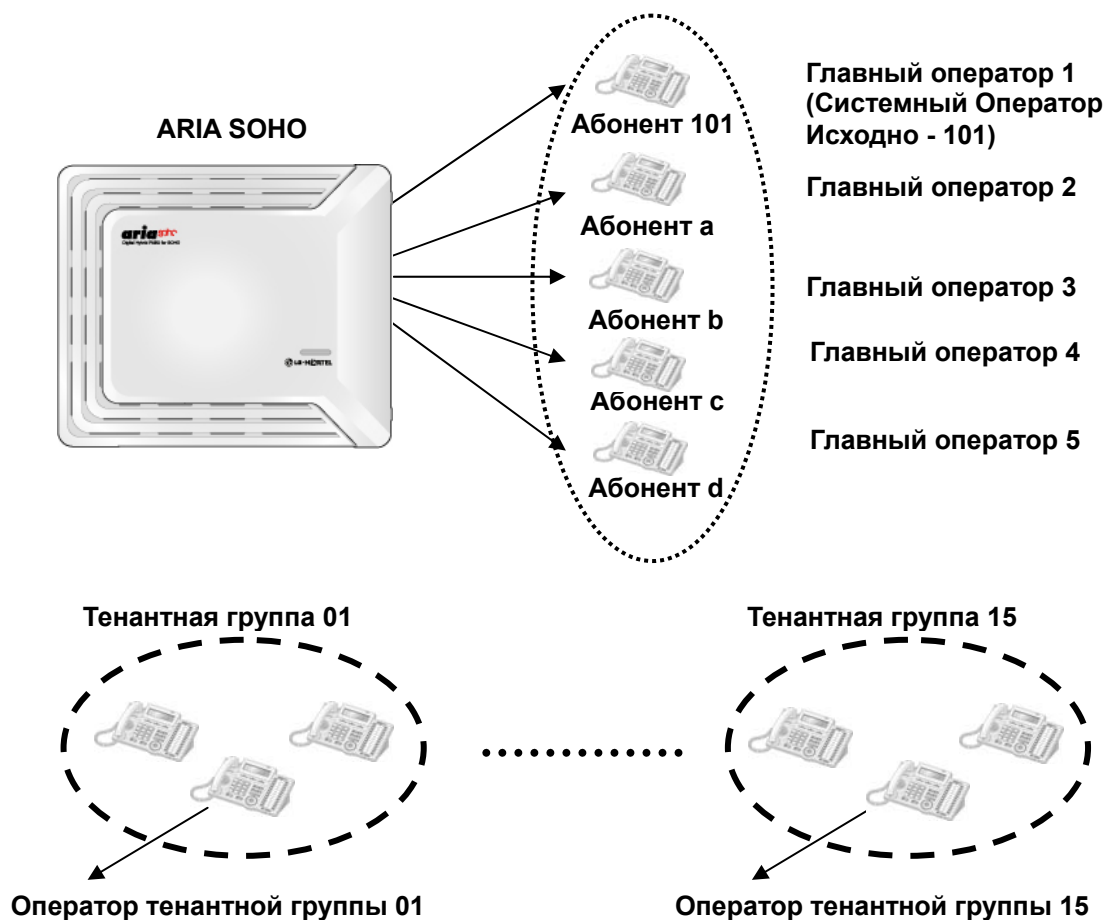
ARIA SOHO

aria soho
Digital Hybrid PABX for SOHO

LG-NORTEL

Абонент 101

Абонент a

Абонент b

Абонент c

Абонент d

Главный оператор 1 (Системный Оператор Исходно - 101)

Главный оператор 2

Главный оператор 3

Главный оператор 4

Главный оператор 5

Тенантная группа 01

Тенантная группа 15

Оператор тенантной группы 01

Оператор тенантной группы 15